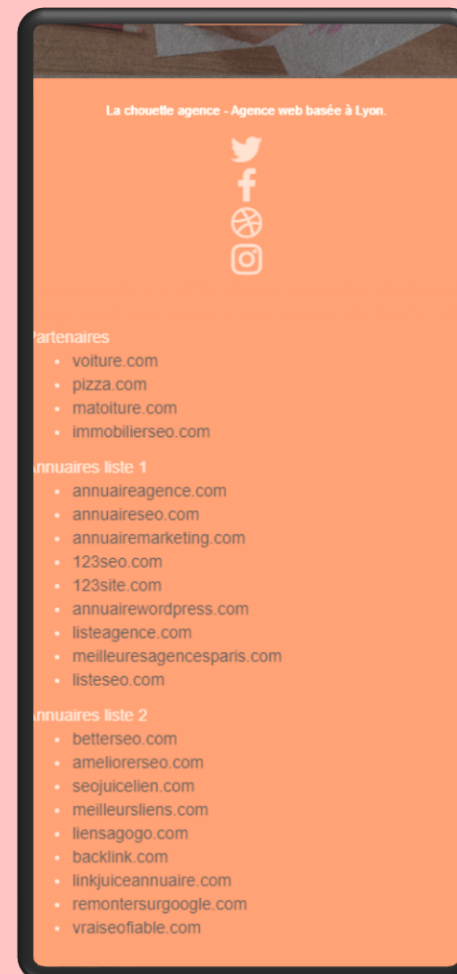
La chouette agence - Agence web basée à Lyon.

artenaires
- voiture.com
- pizza.com
- matoiture.com
- immobilierseo.com

nnuaires liste 1
- annuaireagence.com
- annuaireseo.com
- annuairemarketing.com
- 123seo.com
- 123site.com
- annuairewordpress.com
- listeagence.com
- meilleuresagencesparis.com
- listeseo.com

nnuaires liste 2
- betterseo.com
- ameliorerseo.com
- seojuicelien.com
- meilleursliens.com
- liensagogo.com
- backlink.com
- linkjuiceannuaire.com
- remontersurgoogle.com
- vraiseofiable.com